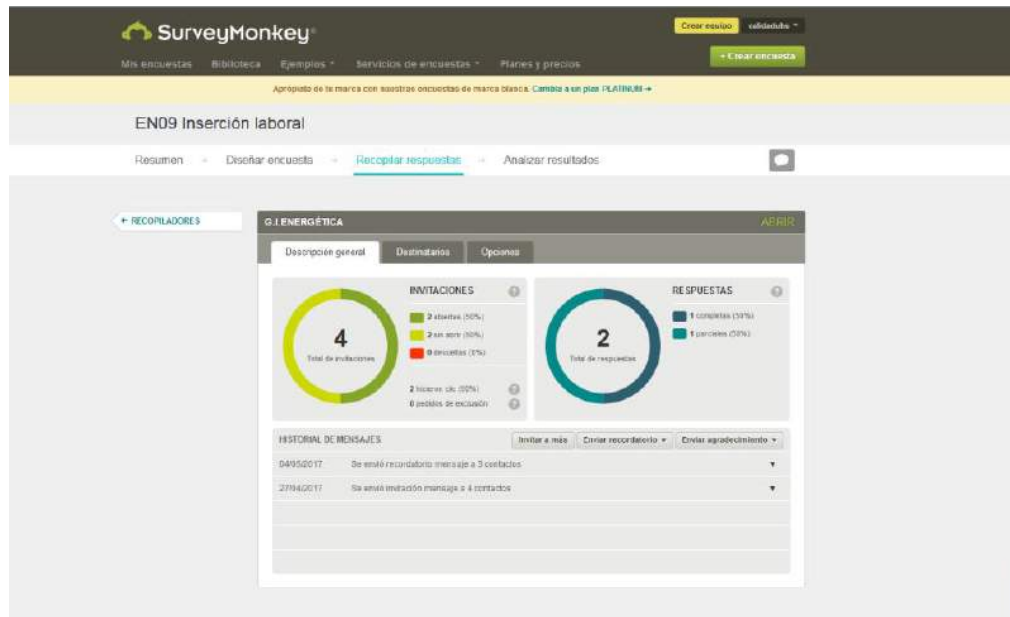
SurveyMonkey

Crear equipo calidaduba

Mis encuestas Biblioteca Ejemplos Servicios de encuestas Planes y precios

+ Crear encuesta

Apropiate de la marca con nuestras encuestas de marca blanca. Cambia a un plan PLATINUM →

EN09 Inserción laboral

Resumen Diseñar encuesta Recopilar respuestas Analizar resultados

← RECOPILADORES

G.I ENERGÉTICA

ABRIR

Descripción general Destinatarios Opciones

INVITACIONES

4
Total de invitaciones

2 abiertos (50%)
2 sin abrir (50%)
0 devueltos (0%)

2 hicieron clic (50%)
0 pedidos de exclusión

RESPUESTAS

2
Total de respuestas

1 completas (50%)
1 parciales (50%)

HISTORIAL DE MENSAJES

Invitar a más Enviar recordatorio Enviar agradecimiento

| | |
|---|---|
| 04/05/2017 | Se envió recordatorio mensaje a 3 contactos |
| 27/04/2017 | Se envió invitación mensaje a 4 contactos |